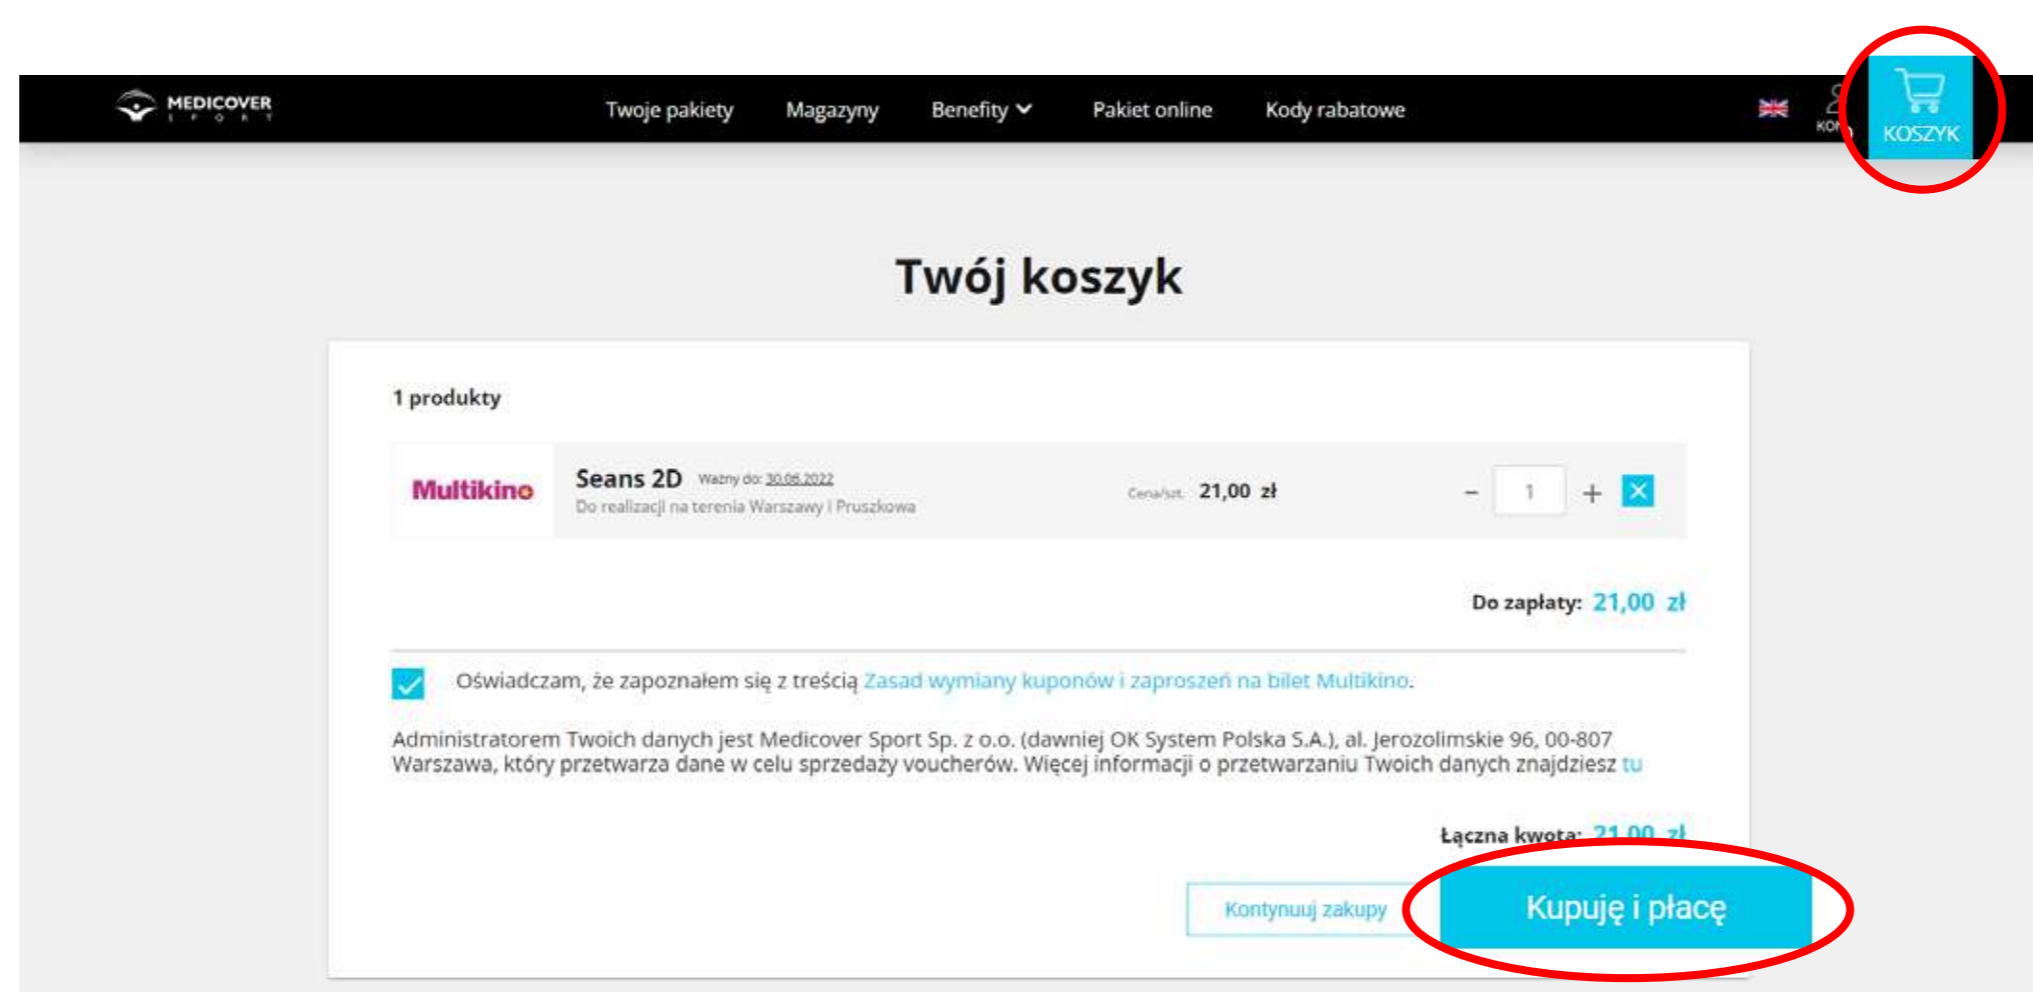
MEDICOVER SPORT

Twoje pakiety Magazyny Benefity Pakiet online Kody rabatowe

KON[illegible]

KOSZYK

Twój koszyk

1 produkty

Multikino

Seans 2D Ważny do: 30.06.2022

Do realizacji na terenia Warszawy i Pruszkowa

Cena/szt. 21,00 zł

− 1 +

Do zapłaty: 21,00 zł

Oświadczam, że zapoznałem się z treścią Zasad wymiany kuponów i zaproszeń na bilet Multikino.

Administratorem Twoich danych jest Medicover Sport Sp. z o.o. (dawniej OK System Polska S.A.), al. Jerozolimskie 96, 00-807 Warszawa, który przetwarza dane w celu sprzedaży voucherów. Więcej informacji o przetwarzaniu Twoich danych znajdziesz tu

Łączna kwota: 21,00 zł

Kontynuuj zakupy

Kupuję i płacę